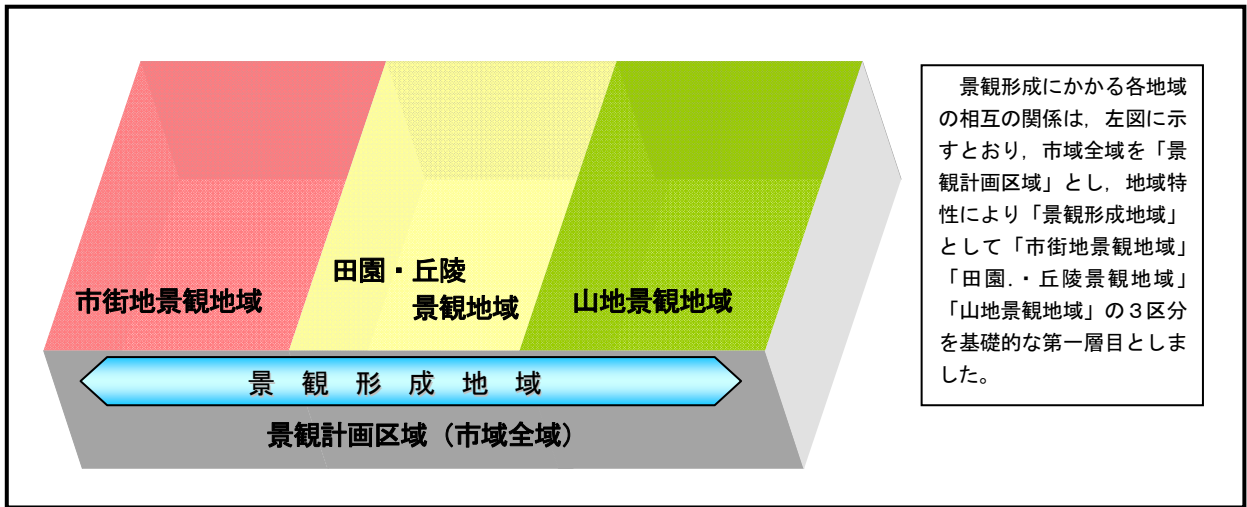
市街地景観地域

田園・丘陵
景観地域

山地景観地域

景 観 形 成 地 域

景観計画区域（市域全域）

景観形成にかかる各地域の相互の関係は，左図に示すとおり，市域全域を「景観計画区域」とし，地域特性により「景観形成地域」として「市街地景観地域」「田園.・丘陵景観地域」「山地景観地域」の３区分を基礎的な第一層目としました。